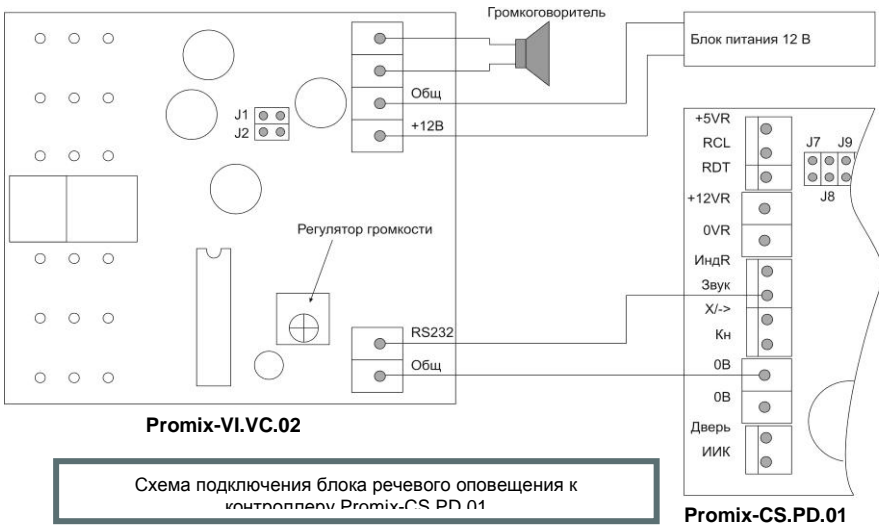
Громкоговоритель

Блок питания 12 В

J1
J2

Общ
+12В

+5VR
RCL
RDT
J7 J9
J8
+12VR
0VR
ИндR
Звук
X/->
Кн
0В
0В
Дверь
ИИК

Регулятор громкости

RS232
Общ

Promix-VI.VC.02

Схема подключения блока речевого оповещения к контроллеру Promix-CS.PD.01

Promix-CS.PD.01